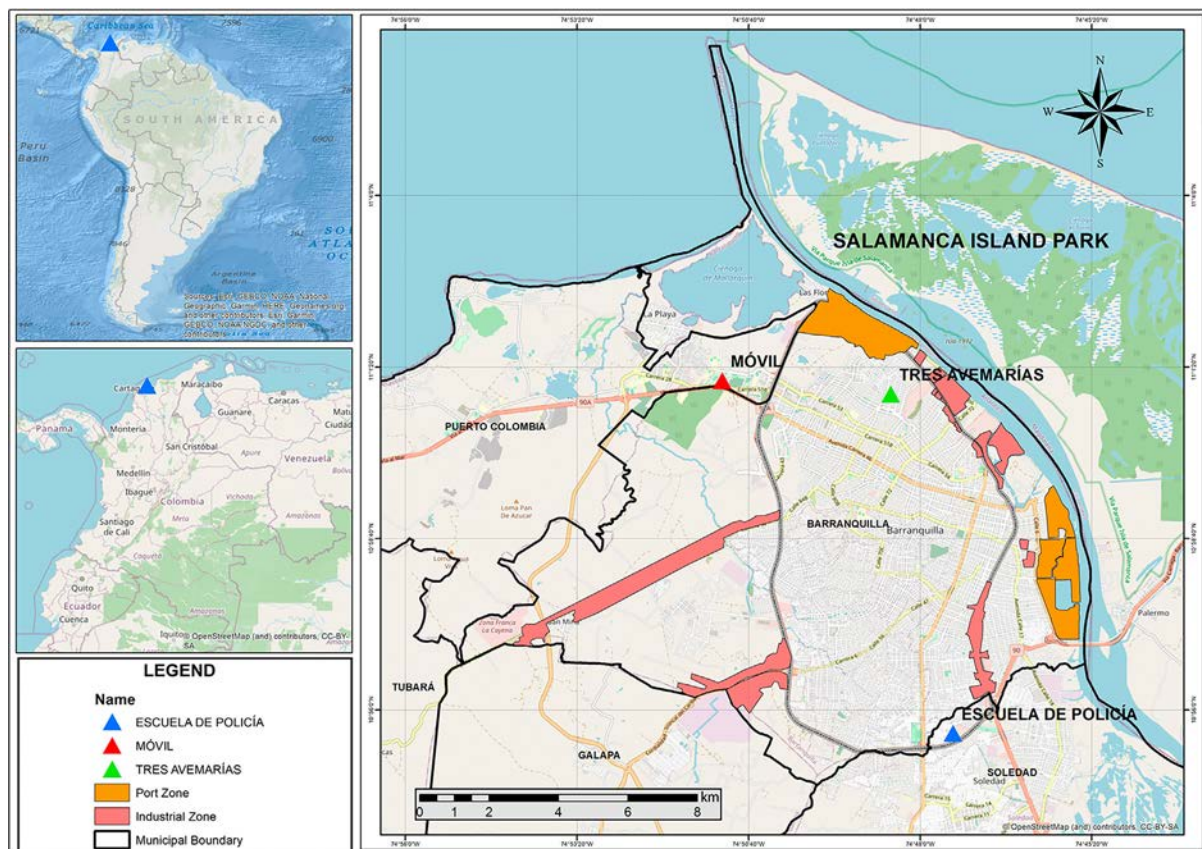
Caribbean Sea
7596
SOUTH AMERICA
Peru Basin
6900
Argentine Basin
SO ATLA OC
Sources: Esri, GEBCO, NOAA, National Geographic, Garmin, HERE, Geonames.org, and other contributors, Esri, Garmin, GEBCO, NOAA NGDC, and other contributors

Cartagena
Maracaibo
Caracas
Panama
Guanare
Monteria
San Cristóbal
Venezuela
Medellin
Ibagué
Colombia
Santiago de Cali
Quito
Ecuador
Cuenca
Iquitos
OpenStreetMap (and) contributors, CC-BY-SA

LEGEND
Name
ESCUELA DE POLICÍA
MÓVIL
TRES AVEMARÍAS
Port Zone
Industrial Zone
Municipal Boundary

74°56'0"W
74°53'20"W
74°50'40"W
74°48'0"W
74°45'20"W
N
W
E
S
SALAMANCA ISLAND PARK
Las Flores
La Playa
MÓVIL
TRES AVEMARÍAS
PUERTO COLOMBIA
90A
Loma Pan De Azucar
BARRANQUILLA
Barranquilla
Zona Franca La Cayena
TUBARÁ
GALAPA
ESCUELA DE POLICÍA
SOLEDAD
Soledad
Palermo
0 1 2 4 6 8 km
OpenStreetMap (and) contributors, CC-BY-SA